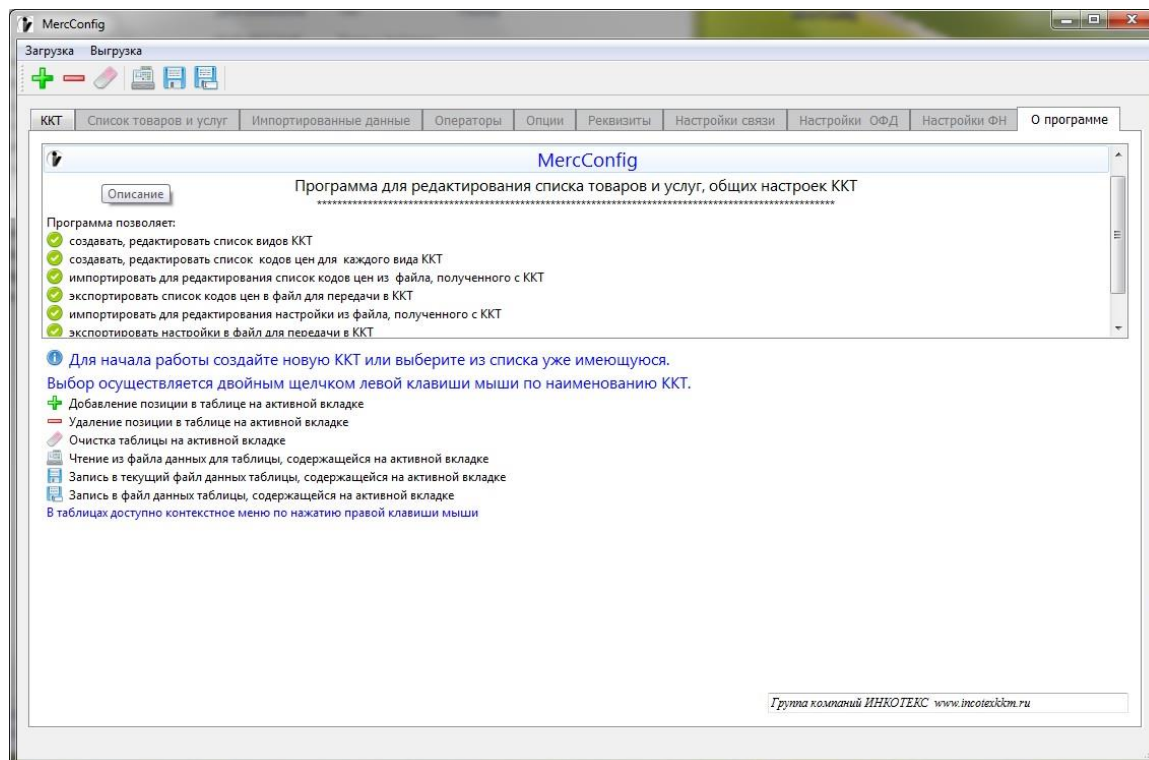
MercConfig

Загрузка Выгрузка

ККТ | Список товаров и услуг | Импортированные данные | Операторы | Опции | Реквизиты | Настройки связи | Настройки ОФД | Настройки ФН | О программе

MercConfig

Описание

Программа для редактирования списка товаров и услуг, общих настроек ККТ
**********************************************************************************************

Программа позволяет:
создавать, редактировать список видов ККТ
создавать, редактировать список кодов цен для каждого вида ККТ
импортировать для редактирования список кодов цен из файла, полученного с ККТ
экспортировать список кодов цен в файл для передачи в ККТ
импортировать для редактирования настройки из файла, полученного с ККТ
экспортировать настройки в файл для передачи в ККТ

Для начала работы создайте новую ККТ или выберите из списка уже имеющуюся.
Выбор осуществляется двойным щелчком левой клавиши мыши по наименованию ККТ.
Добавление позиции в таблице на активной вкладке
Удаление позиции в таблице на активной вкладке
Очистка таблицы на активной вкладке
Чтение из файла данных для таблицы, содержащейся на активной вкладке
Запись в текущий файл данных таблицы, содержащейся на активной вкладке
Запись в файл данных таблицы, содержащейся на активной вкладке
В таблицах доступно контекстное меню по нажатию правой клавиши мыши

Группа компаний ИНКОТЕКС www.incotexkkm.ru